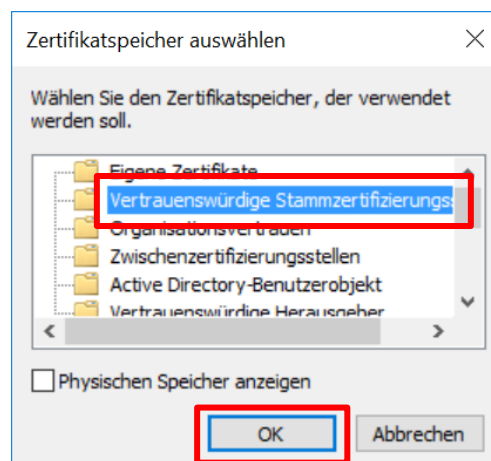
Zertifikatspeicher auswählen

Wählen Sie den Zertifikatspeicher, der verwendet werden soll.

Eigene Zertifikate
Vertrauenswürdige Stammzertifizierungss
Organisationsvertrauen
Zwischenzertifizierungsstellen
Active Directory-Benutzerobjekt
Vertrauenswürdige Herausgeber

Physischen Speicher anzeigen

OK
Abbrechen